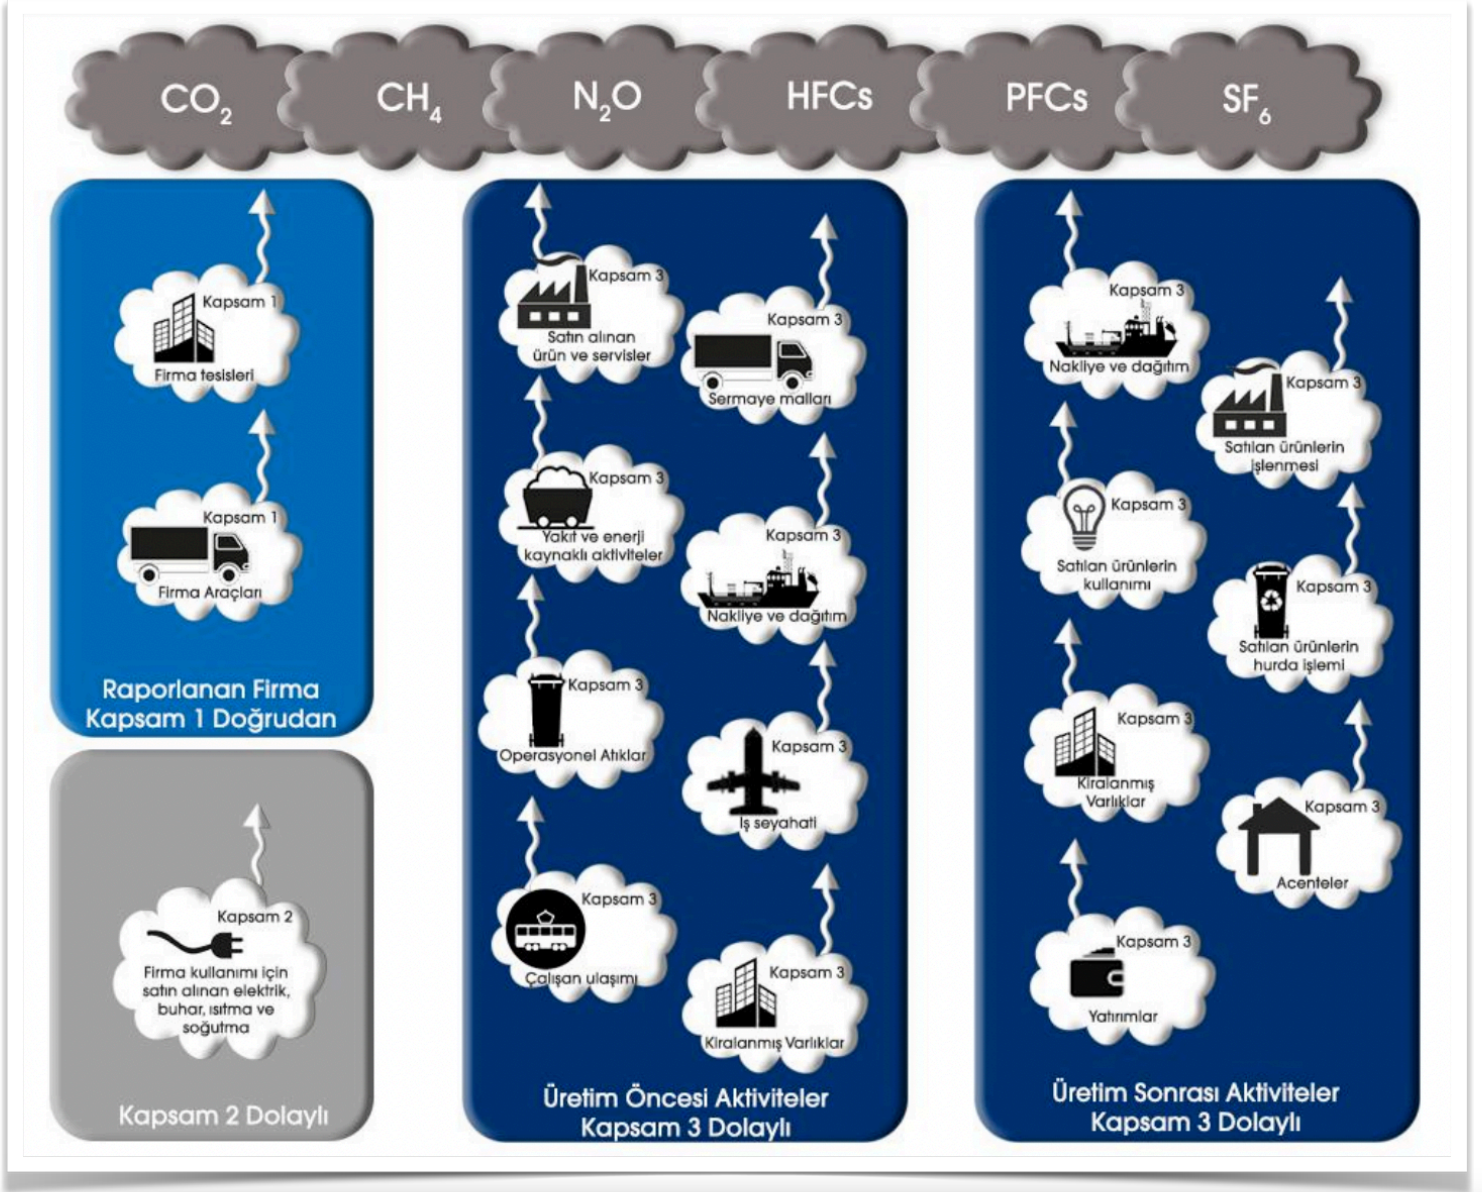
$CO_2$ $CH_4$ $N_2O$ HFCs PFCs $SF_6$

Kapsam 1
Firma tesisleri

Kapsam 1
Firma Araçları

Raporlanan Firma
Kapsam 1 Doğrudan

Kapsam 2
Firma kullanımı için satın alınan elektrik, buhar, ısıtma ve soğutma

Kapsam 2 Dolaylı

Kapsam 3
Satın alınan ürün ve servisler

Kapsam 3
Sermaye malları

Kapsam 3
Yakıt ve enerji kaynaklı aktiviteler

Kapsam 3
Nakliye ve dağıtım

Kapsam 3
Operasyonel Atıklar

Kapsam 3
İş seyahati

Kapsam 3
Çalışan ulaşımı

Kapsam 3
Kiralanmış Varlıklar

Üretim Öncesi Aktiviteler
Kapsam 3 Dolaylı

Kapsam 3
Nakliye ve dağıtım

Kapsam 3
Satılan ürünlerin işlenmesi

Kapsam 3
Satılan ürünlerin kullanımı

Kapsam 3
Satılan ürünlerin hurda işlemi

Kapsam 3
Kiralanmış Varlıklar

Kapsam 3
Acenteler

Kapsam 3
Yatırımlar

Üretim Sonrası Aktiviteler
Kapsam 3 Dolaylı